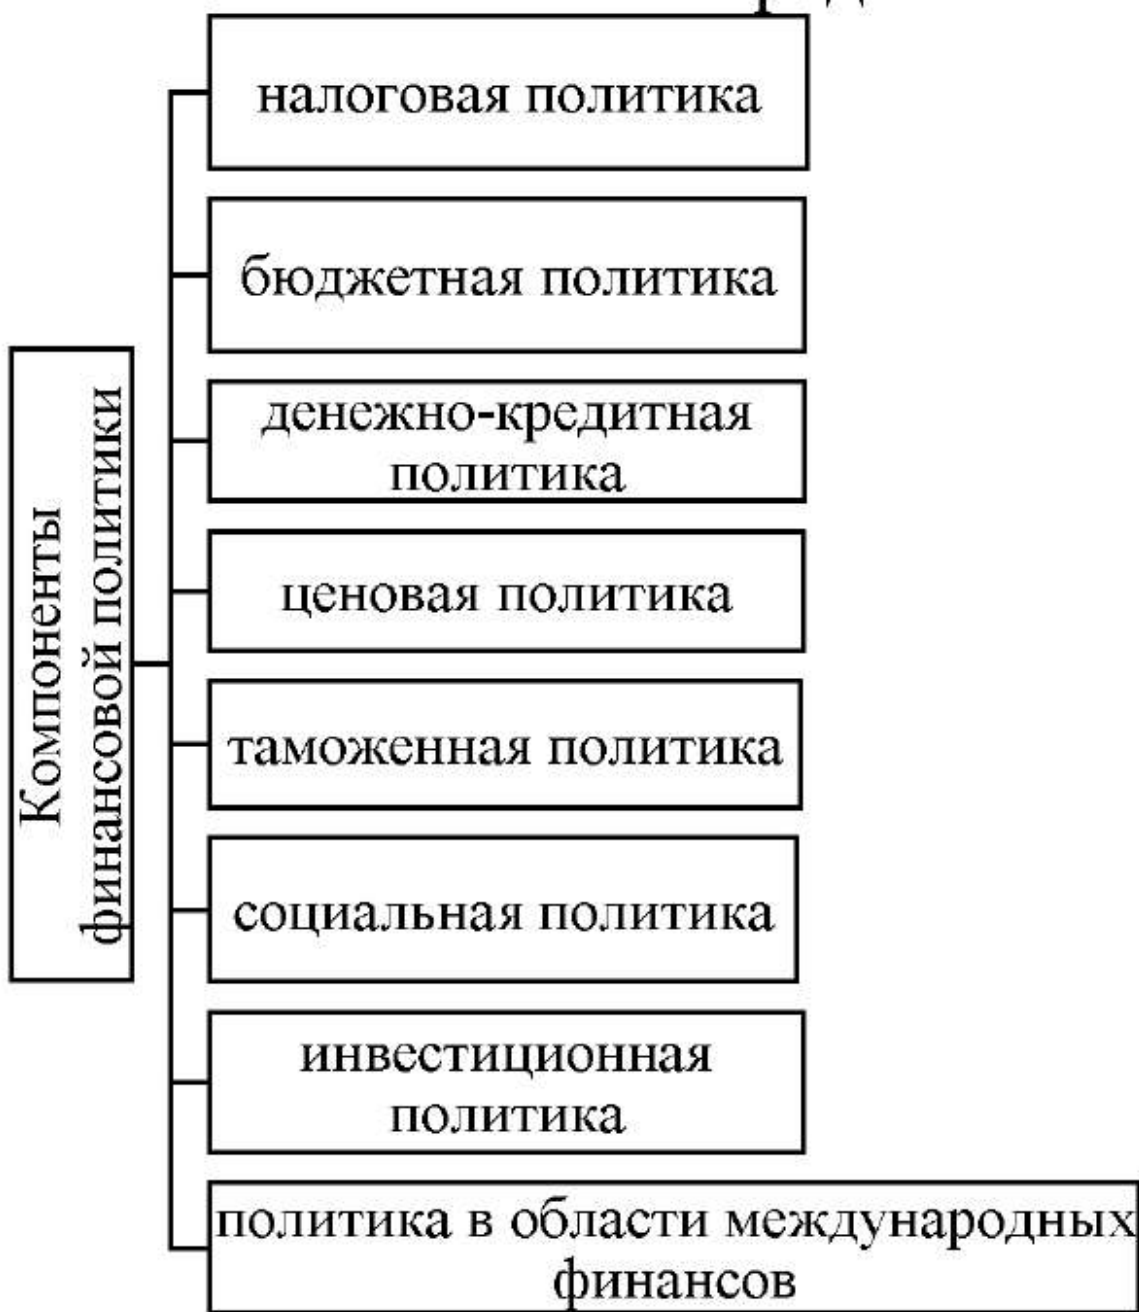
Компоненты финансовой политики

налоговая политика

бюджетная политика

денежно-кредитная политика

ценовая политика

таможенная политика

социальная политика

инвестиционная политика

политика в области международных финансов